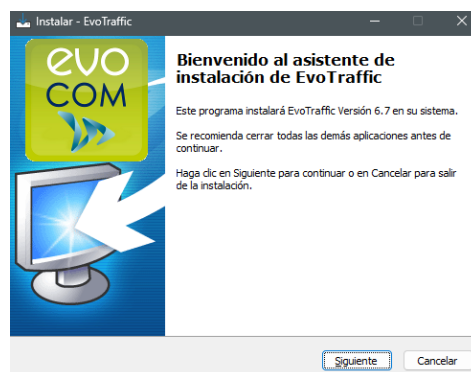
Instalar - EvoTraffic

evo
COM

Bienvenido al asistente de instalación de EvoTraffic

Este programa instalará EvoTraffic Versión 6.7 en su sistema.

Se recomienda cerrar todas las demás aplicaciones antes de continuar.

Haga clic en Siguiente para continuar o en Cancelar para salir de la instalación.

Siguiente
Cancelar